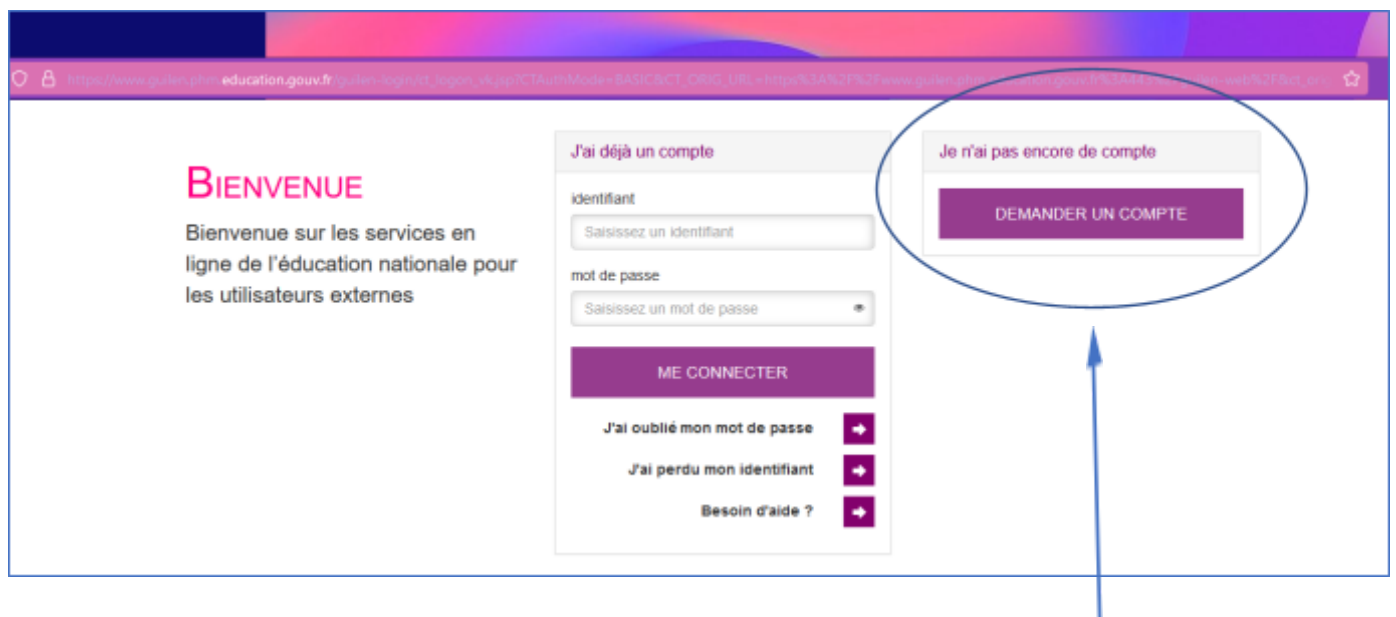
https://www.guilen.phm.education.gouv.fr/guilen-login/ct_logon_vk.jsp?CTAuthMode=BASIC&CT_ORIG_URL=https%3A%2F%2Fwww.guilen.phm.education.gouv.fr%3A443%2Fguilen-web%2Fct_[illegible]

Bienvenue

Bienvenue sur les services en ligne de l'éducation nationale pour les utilisateurs externes

J'ai déjà un compte

identifiant

Saisissez un identifiant

mot de passe

Saisissez un mot de passe

ME CONNECTER

J'ai oublié mon mot de passe

J'ai perdu mon identifiant

Besoin d'aide ?

Je n'ai pas encore de compte

DEMANDER UN COMPTE